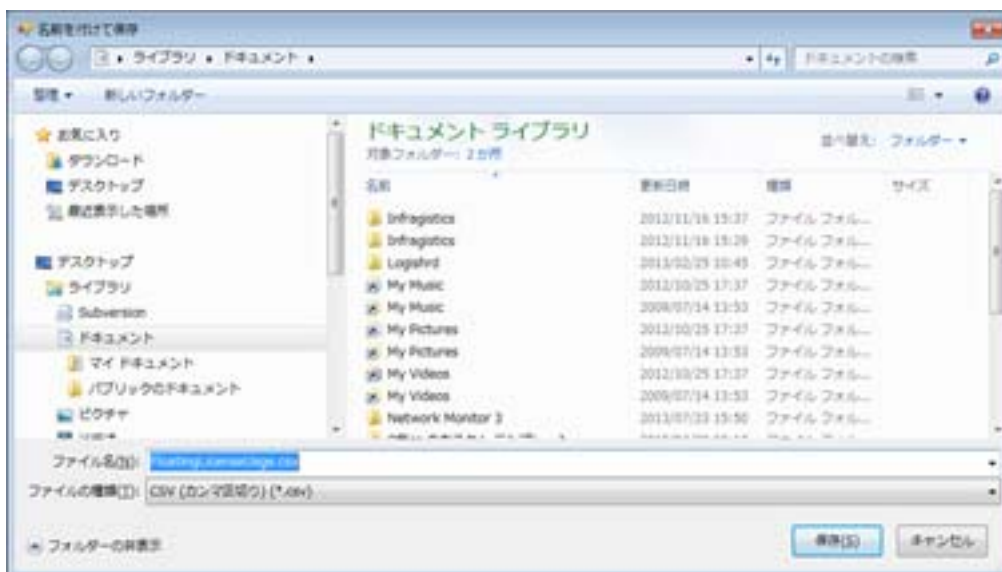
名前を付けて保存

ライブラリ ▸ ドキュメント ▸

ドキュメントの検索

整理 ▾ 新しいフォルダー

お気に入り
ダウンロード
デスクトップ
最近表示した場所

デスクトップ
ライブラリ
Subversion
ドキュメント
マイ ドキュメント
パブリックのドキュメント
ピクチャ

ドキュメント ライブラリ
対象フォルダー: 2 か所

並べ替え: フォルダー ▾

| 名前 | 更新日時 | 種類 | サイズ |
|---|---|---|---|
| Infragistics | 2012/11/16 15:37 | ファイル フォル... | |
| Infragistics | 2012/11/16 15:28 | ファイル フォル... | |
| Logishrd | 2013/02/25 10:45 | ファイル フォル... | |
| My Music | 2012/10/25 17:37 | ファイル フォル... | |
| My Music | 2009/07/14 13:53 | ファイル フォル... | |
| My Pictures | 2012/10/25 17:37 | ファイル フォル... | |
| My Pictures | 2009/07/14 13:53 | ファイル フォル... | |
| My Videos | 2012/10/25 17:37 | ファイル フォル... | |
| My Videos | 2009/07/14 13:53 | ファイル フォル... | |
| Network Monitor 3 | 2013/07/23 15:50 | ファイル フォル... | |

ファイル名(N): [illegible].csv
ファイルの種類(T): CSV (カンマ区切り) (*.csv)

フォルダーの非表示

保存(S) キャンセル